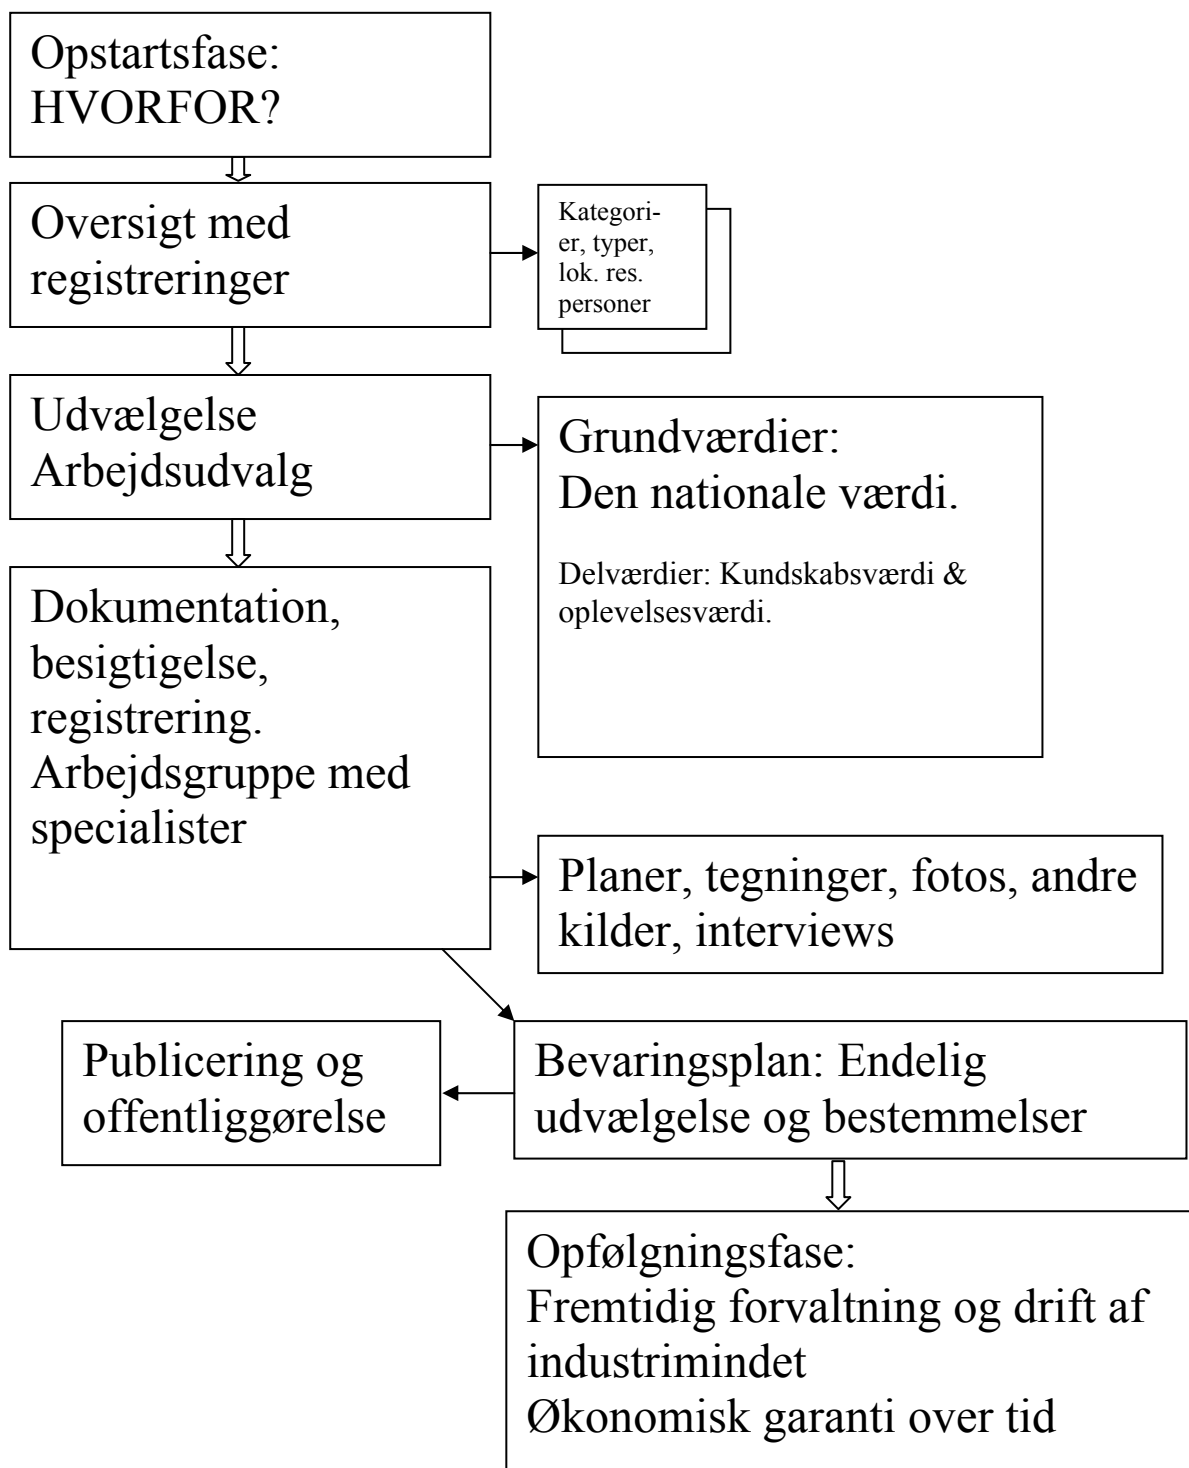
Opstartsfase:
HVORFOR?

Oversigt med registreringer

Kategorier, typer, lok. res. personer

Udvælgelse
Arbejdsudvalg

Grundværdier:
Den nationale værdi.

Delværdier: Kundskabsværdi & oplevelsesværdi.

Dokumentation, besigtigelse, registrering.
Arbejdsgruppe med specialister

Planer, tegninger, fotos, andre kilder, interviews

Publicering og offentliggørelse

Bevaringsplan: Endelig udvælgelse og bestemmelser

Opfølgningsfase:
Fremtidig forvaltning og drift af industrimindet
Økonomisk garanti over tid